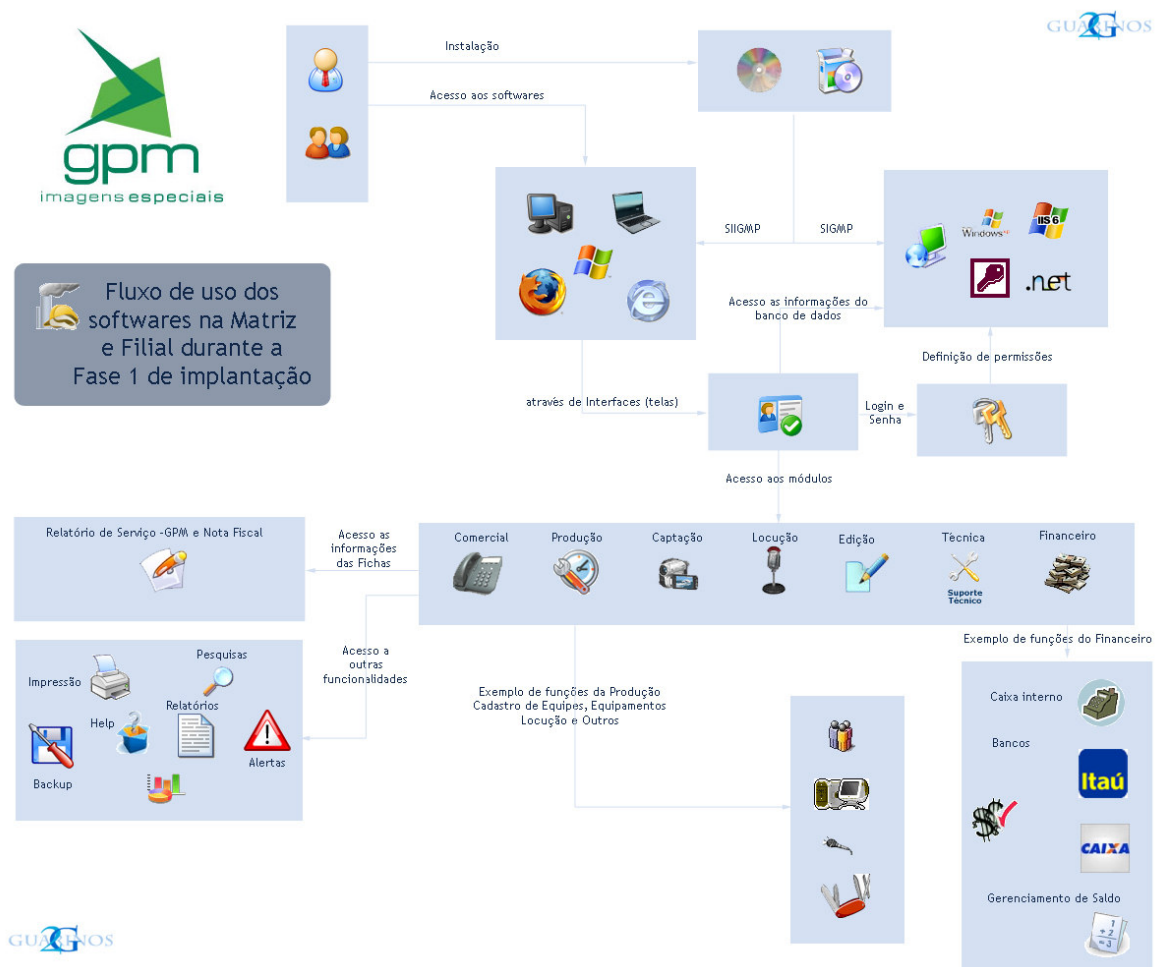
GUARANOS

gpm
imagens especiais

Fluxo de uso dos softwares na Matriz e Filial durante a Fase 1 de implantação

Instalação

Acesso aos softwares

SIIGMP

SIGMP

Windows

IIS 6

.net

Acesso as informações do banco de dados

Definição de permissões

através de Interfaces (telas)

Login e Senha

Acesso aos módulos

Relatório de Serviço -GPM e Nota Fiscal

Acesso as informações das Fichas

Comercial

Produção

Captação

Locução

Edição

Técnica

Suporte Técnico

Financeiro

Exemplo de funções do Financeiro

Impressão

Pesquisas

Help

Relatórios

Backup

Alertas

Acesso a outras funcionalidades

Exemplo de funções da Produção Cadastro de Equipes, Equipamentos Locução e Outros

Caixa interno

Bancos

Itaú

CAIXA

Gerenciamento de Saldo

GUARANOS